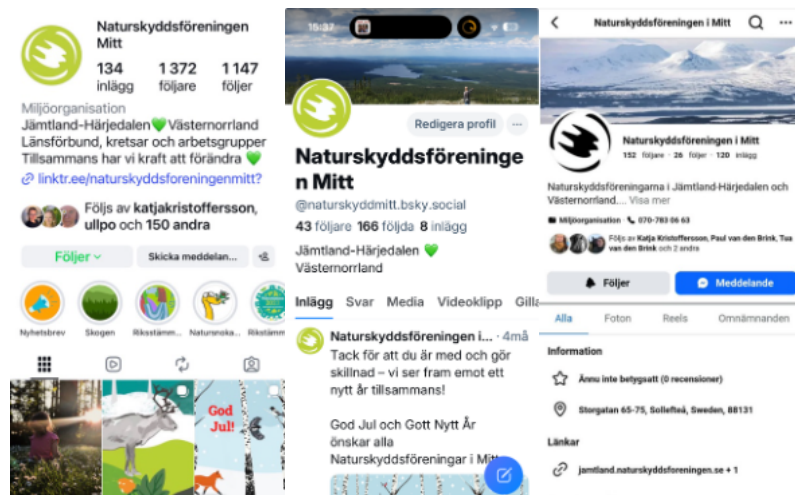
Naturskyddsföreningen Mitt

134 inlägg
1 372 följare
1 147 följer

Miljöorganisation
Jämtland-Härjedalen💚Västernorrland
Länsförbund, kretsar och arbetsgrupper
Tillsammans har vi kraft att förändra 💚
linktr.ee/naturskyddsforeningenmitt?

Följs av katjakristoffersson, ullpo och 150 andra

Följer
Skicka meddelan...

Nyhetsbrev
Skogen
Riksstämm...
Naturskodd...
Riksstämm...

God Jul!

15:37

Redigera profil

Naturskyddsföreningen Mitt
@naturskyddmitt.bsky.social
43 följare 166 följda 8 inlägg
Jämtland-Härjedalen 💚
Västernorrland

Inlägg Svar Media Videoklipp Gilla

Naturskyddsföreningen i... · 4må
Tack för att du är med och gör skillnad – vi ser fram emot ett nytt år tillsammans!

God Jul och Gott Nytt År önskar alla Naturskyddsföreningar i Mitt

Naturskyddsföreningen i Mitt

Naturskyddsföreningen i Mitt
152 följare · 26 följer · 120 inlägg

Naturskyddsföreningarna i Jämtland-Härjedalen och Västernorrland.... Visa mer
Miljöorganisation · 070-783 06 63
Följs av Katja Kristoffersson, Paul van den Brink, Tua van den Brink och 2 andra

Följer
Meddelande

Alla Foton Reels Omnämnanden

Information
Ännu inte betygsatt (0 recensioner)
Storgatan 65-75, Sollefteå, Sweden, 88131

Länkar
jamtland.naturskyddsforeningen.se + 1